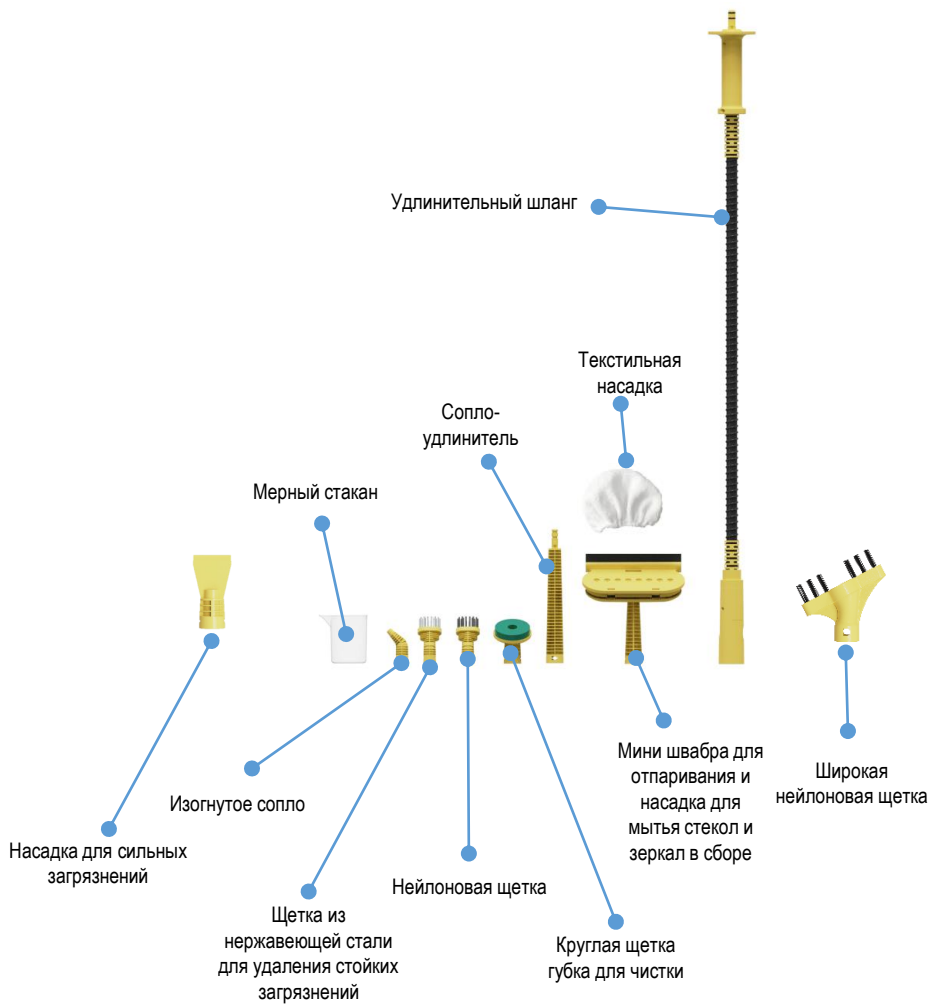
Удлинительный шланг

Текстильная насадка

Сопло-удлинитель

Мерный стакан

Мини швабра для отпаривания и насадка для мытья стекол и зеркал в сборе

Широкая нейлоновая щетка

Изогнутое сопло

Насадка для сильных загрязнений

Нейлоновая щетка

Щетка из нержавеющей стали для удаления стойких загрязнений

Круглая щетка губка для чистки